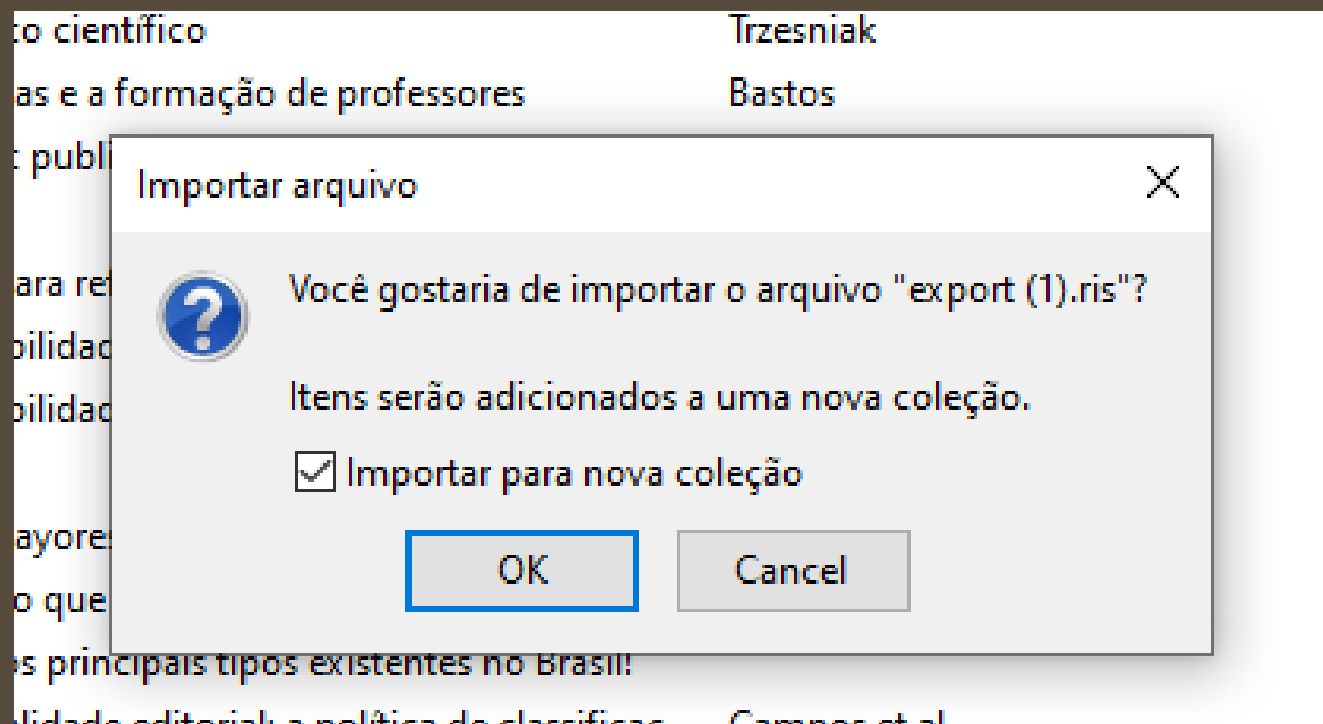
:o científico	Trzesniak
as e a formação de professores	Bastos
: publi

ara re
oilidad
oilidad

ayores
o que
s principais tipos existentes no Brasil!
lidade editorial: a política de classificas	Campos et al

Importar arquivo
×
Você gostaria de importar o arquivo "export (1).ris"?

Itens serão adicionados a uma nova coleção.

Importar para nova coleção

OK	Cancel